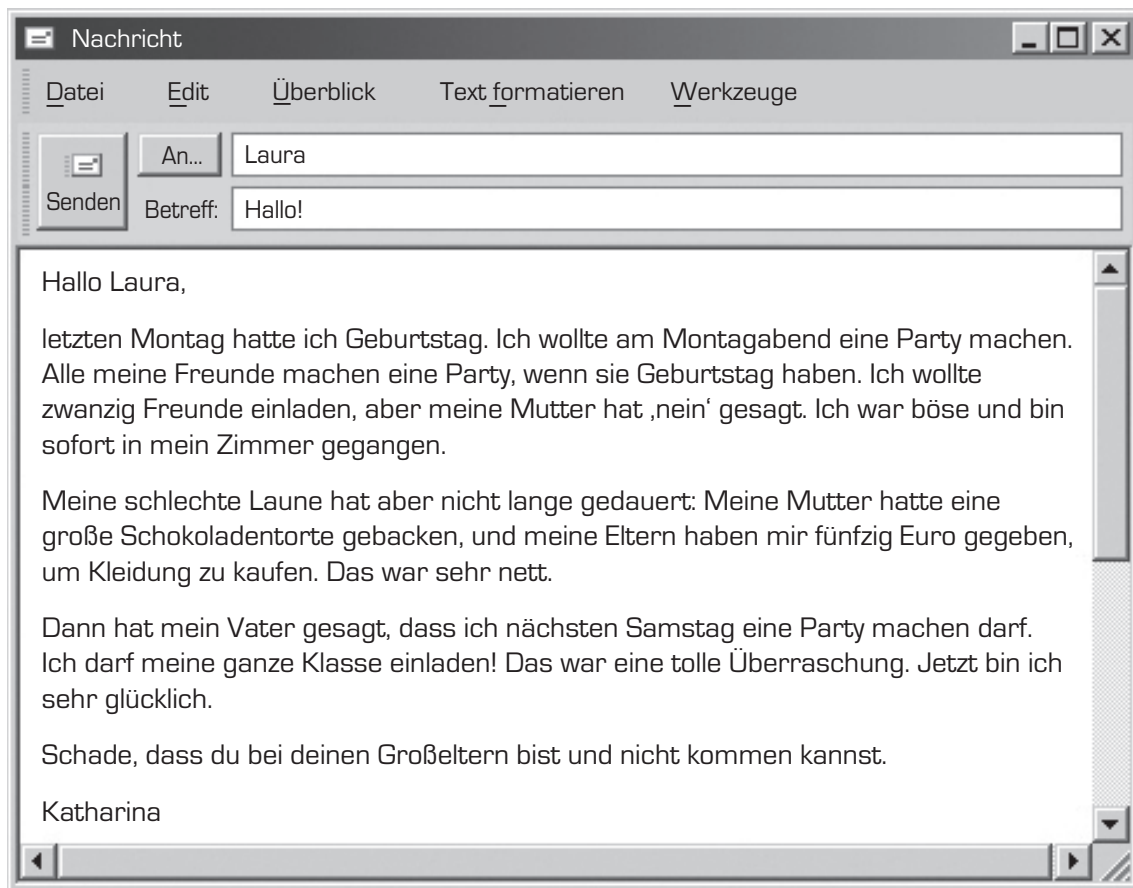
Nachricht

Datei Edit Überblick Text formatieren Werkzeuge

Senden

An... Laura

Betreff: Hallo!

Hallo Laura,

letzten Montag hatte ich Geburtstag. Ich wollte am Montagabend eine Party machen. Alle meine Freunde machen eine Party, wenn sie Geburtstag haben. Ich wollte zwanzig Freunde einladen, aber meine Mutter hat ‚nein' gesagt. Ich war böse und bin sofort in mein Zimmer gegangen.

Meine schlechte Laune hat aber nicht lange gedauert: Meine Mutter hatte eine große Schokoladentorte gebacken, und meine Eltern haben mir fünfzig Euro gegeben, um Kleidung zu kaufen. Das war sehr nett.

Dann hat mein Vater gesagt, dass ich nächsten Samstag eine Party machen darf. Ich darf meine ganze Klasse einladen! Das war eine tolle Überraschung. Jetzt bin ich sehr glücklich.

Schade, dass du bei deinen Großeltern bist und nicht kommen kannst.

Katharina